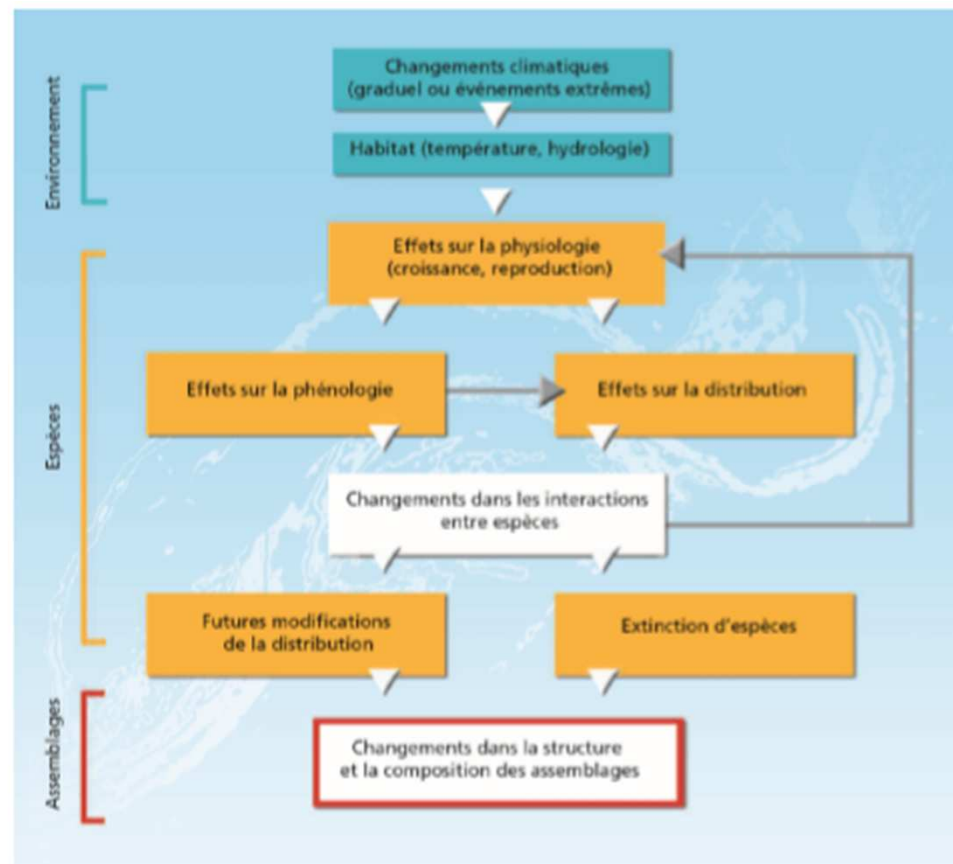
Environnement

Changements climatiques (graduel ou événements extrêmes)

Habitat (température, hydrologie)

Espèces

Effets sur la physiologie (croissance, reproduction)

Effets sur la phénologie

Effets sur la distribution

Changements dans les interactions entre espèces

Futures modifications de la distribution

Extinction d'espèces

Assemblages

Changements dans la structure et la composition des assemblages